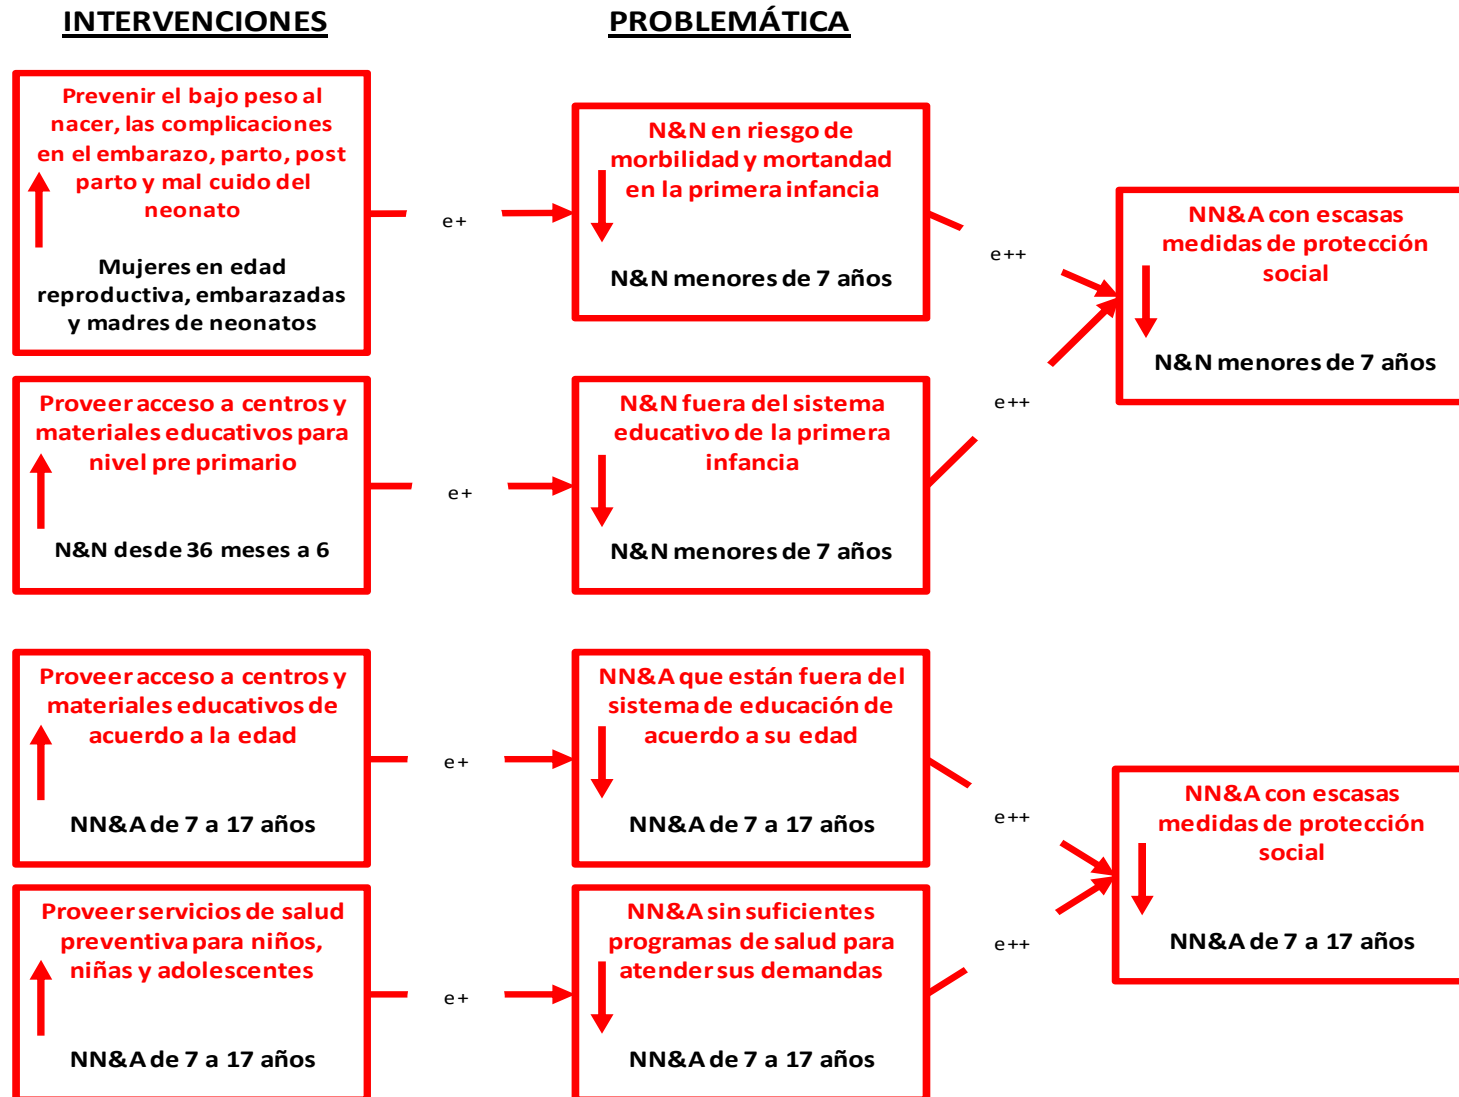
INTERVENCIONES

PROBLEMÁTICA

Prevenir el bajo peso al nacer, las complicaciones en el embarazo, parto, post parto y mal cuido del neonato

Mujeres en edad reproductiva, embarazadas y madres de neonatos

e+

N&N en riesgo de morbilidad y mortandad en la primera infancia

N&N menores de 7 años

e++

NN&A con escasas medidas de protección social

N&N menores de 7 años

Proveer acceso a centros y materiales educativos para nivel pre primario

N&N desde 36 meses a 6

e+

N&N fuera del sistema educativo de la primera infancia

N&N menores de 7 años

e++

Proveer acceso a centros y materiales educativos de acuerdo a la edad

NN&A de 7 a 17 años

e+

NN&A que están fuera del sistema de educación de acuerdo a su edad

NN&A de 7 a 17 años

e++

NN&A con escasas medidas de protección social

NN&A de 7 a 17 años

Proveer servicios de salud preventiva para niños, niñas y adolescentes

NN&A de 7 a 17 años

e+

NN&A sin suficientes programas de salud para atender sus demandas

NN&A de 7 a 17 años

e++